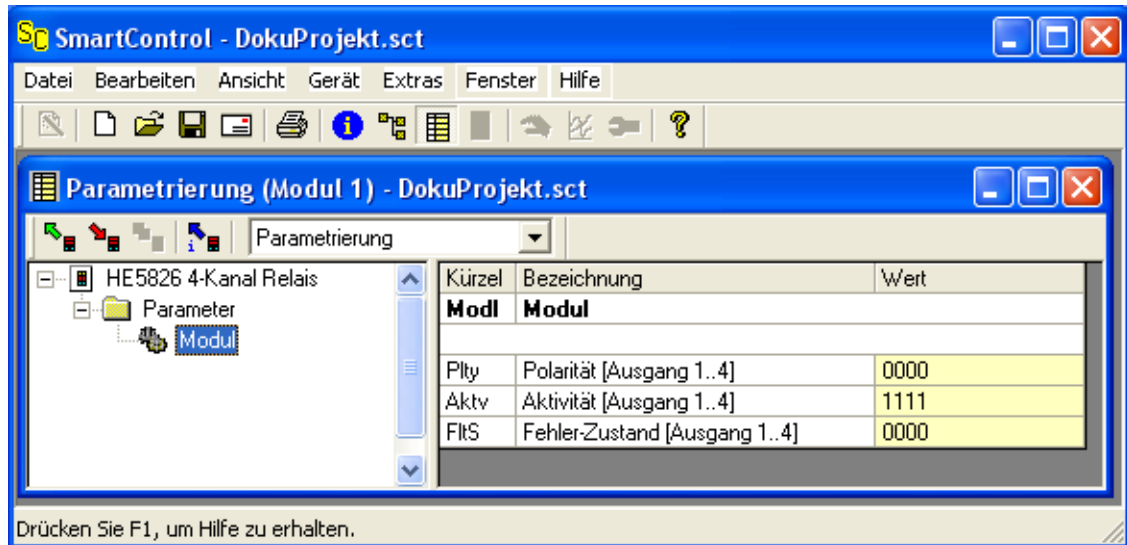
SmartControl - DokuProjekt.sct

Datei Bearbeiten Ansicht Gerät Extras Fenster Hilfe

Parametrierung (Modul 1) - DokuProjekt.sct

Parametrierung

HE5826 4-Kanal Relais
Parameter
Modul

| Kürzel | Bezeichnung | Wert |
|---|---|---|
| **Modl** | **Modul** | |
| | | |
| Plty | Polarität [Ausgang 1..4] | 0000 |
| Aktv | Aktivität [Ausgang 1..4] | 1111 |
| FltS | Fehler-Zustand [Ausgang 1..4] | 0000 |

Drücken Sie F1, um Hilfe zu erhalten.